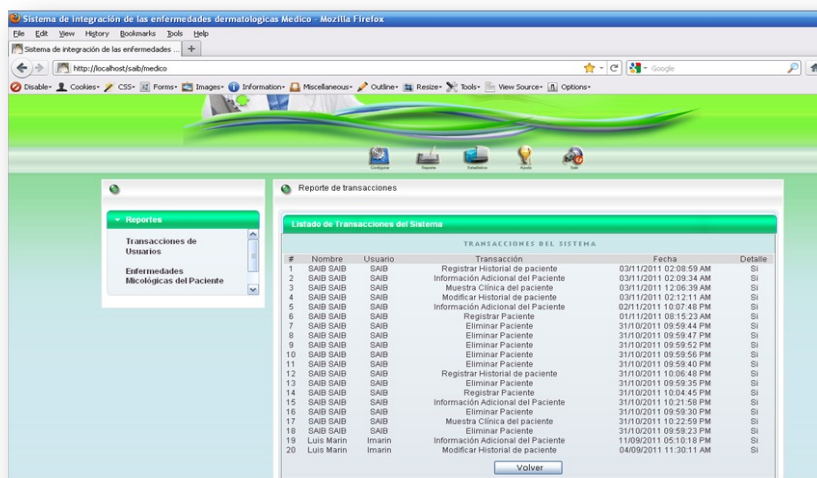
Sistema de integración de las enfermedades dermatologicas Medico - Mozilla Firefox

File Edit View History Bookmarks Tools Help

Sistema de integración de las enfermedades ... +

http://localhost/saib/medico

Google

Disable• Cookies• CSS• Forms• Images• Information• Miscellaneous• Outline• Resize• Tools• View Source• Options•

Configurar Reporte Estadística Ayuda Salir

Reporte de transacciones

Reportes

Transacciones de Usuarios

Enfermedades Micológicas del Paciente

Listado de Transacciones del Sistema

TRANSACCIONES DEL SISTEMA

| # | Nombre | Usuario | Transacción | Fecha | Detalle |
|---|---|---|---|---|---|
| 1 | SAIB SAIB | SAIB | Registrar Historial de paciente | 03/11/2011 02:08:59 AM | Si |
| 2 | SAIB SAIB | SAIB | Información Adicional del Paciente | 03/11/2011 02:09:34 AM | Si |
| 3 | SAIB SAIB | SAIB | Muestra Clínica del paciente | 03/11/2011 12:06:39 AM | Si |
| 4 | SAIB SAIB | SAIB | Modificar Historial de paciente | 03/11/2011 02:12:11 AM | Si |
| 5 | SAIB SAIB | SAIB | Información Adicional del Paciente | 02/11/2011 10:07:48 PM | Si |
| 6 | SAIB SAIB | SAIB | Registrar Paciente | 01/11/2011 08:15:23 AM | Si |
| 7 | SAIB SAIB | SAIB | Eliminar Paciente | 31/10/2011 09:59:44 PM | Si |
| 8 | SAIB SAIB | SAIB | Eliminar Paciente | 31/10/2011 09:59:47 PM | Si |
| 9 | SAIB SAIB | SAIB | Eliminar Paciente | 31/10/2011 09:59:52 PM | Si |
| 10 | SAIB SAIB | SAIB | Eliminar Paciente | 31/10/2011 09:59:56 PM | Si |
| 11 | SAIB SAIB | SAIB | Eliminar Paciente | 31/10/2011 09:59:40 PM | Si |
| 12 | SAIB SAIB | SAIB | Registrar Historial de paciente | 31/10/2011 10:06:48 PM | Si |
| 13 | SAIB SAIB | SAIB | Eliminar Paciente | 31/10/2011 09:59:35 PM | Si |
| 14 | SAIB SAIB | SAIB | Registrar Paciente | 31/10/2011 10:04:45 PM | Si |
| 15 | SAIB SAIB | SAIB | Información Adicional del Paciente | 31/10/2011 10:21:58 PM | Si |
| 16 | SAIB SAIB | SAIB | Eliminar Paciente | 31/10/2011 09:59:30 PM | Si |
| 17 | SAIB SAIB | SAIB | Muestra Clínica del paciente | 31/10/2011 10:22:59 PM | Si |
| 18 | SAIB SAIB | SAIB | Eliminar Paciente | 31/10/2011 09:59:23 PM | Si |
| 19 | Luis Marin | lmarin | Información Adicional del Paciente | 11/09/2011 05:10:18 PM | Si |
| 20 | Luis Marin | lmarin | Modificar Historial de paciente | 04/09/2011 11:30:11 AM | Si |

Volver